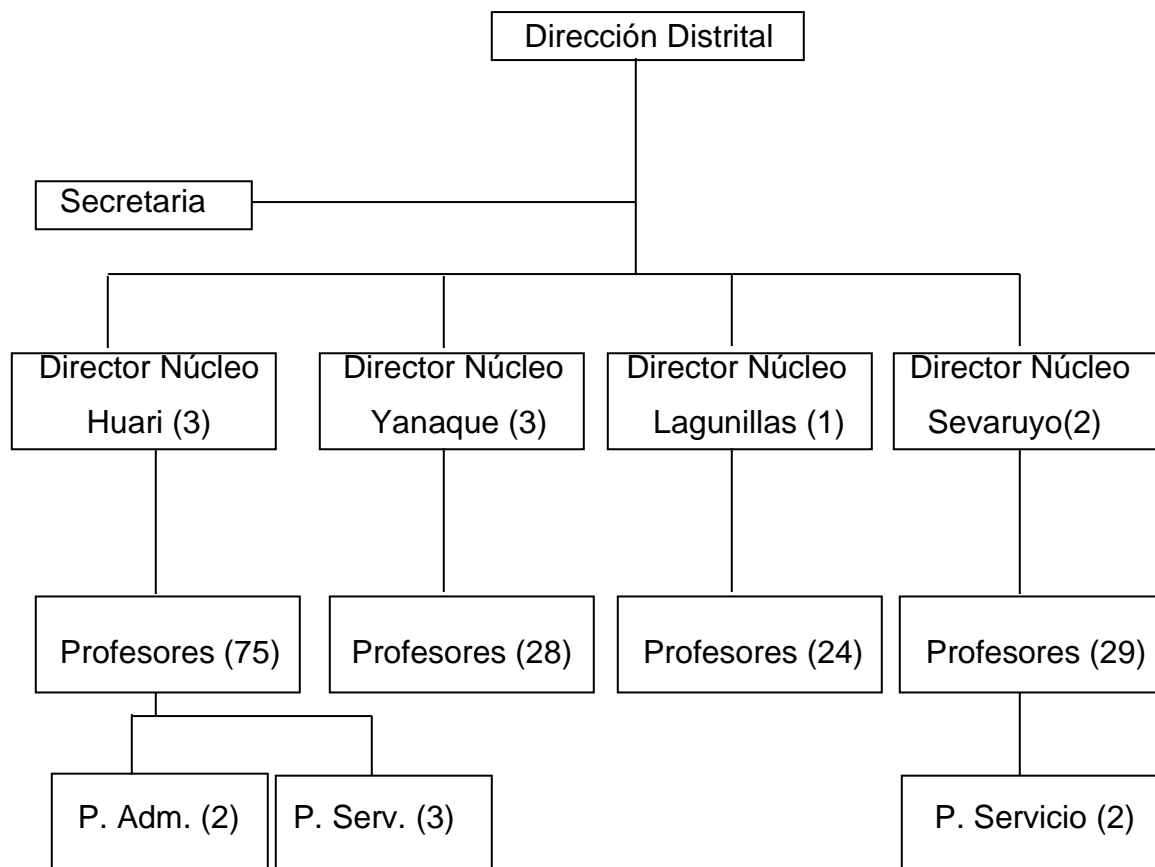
Dirección Distrital

Secretaria

Director Núcleo Huari (3)

Director Núcleo Yanaque (3)

Director Núcleo Lagunillas (1)

Director Núcleo Sevaruyo(2)

Profesores (75)

Profesores (28)

Profesores (24)

Profesores (29)

P. Adm. (2)

P. Serv. (3)

P. Servicio (2)